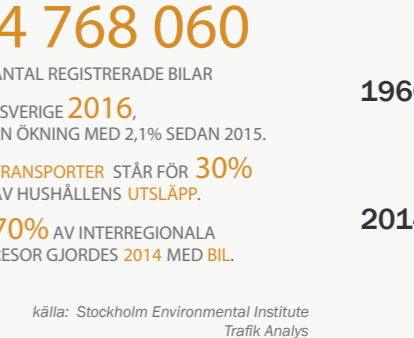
4 768 060

ANTAL REGISTRERADE BILAR
I SVERIGE 2016,
EN ÖKNING MED 2,1% SEDAN 2015.

TRANSPORTER STÅR FÖR 30%
AV HUSHÅLLENS UTSLÄPP.

70% AV INTERREGIONALA
RESOR GJORDES 2014 MED BIL.

källa: Stockholm Environmental Institute
Trafik Analys

196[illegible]

201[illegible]